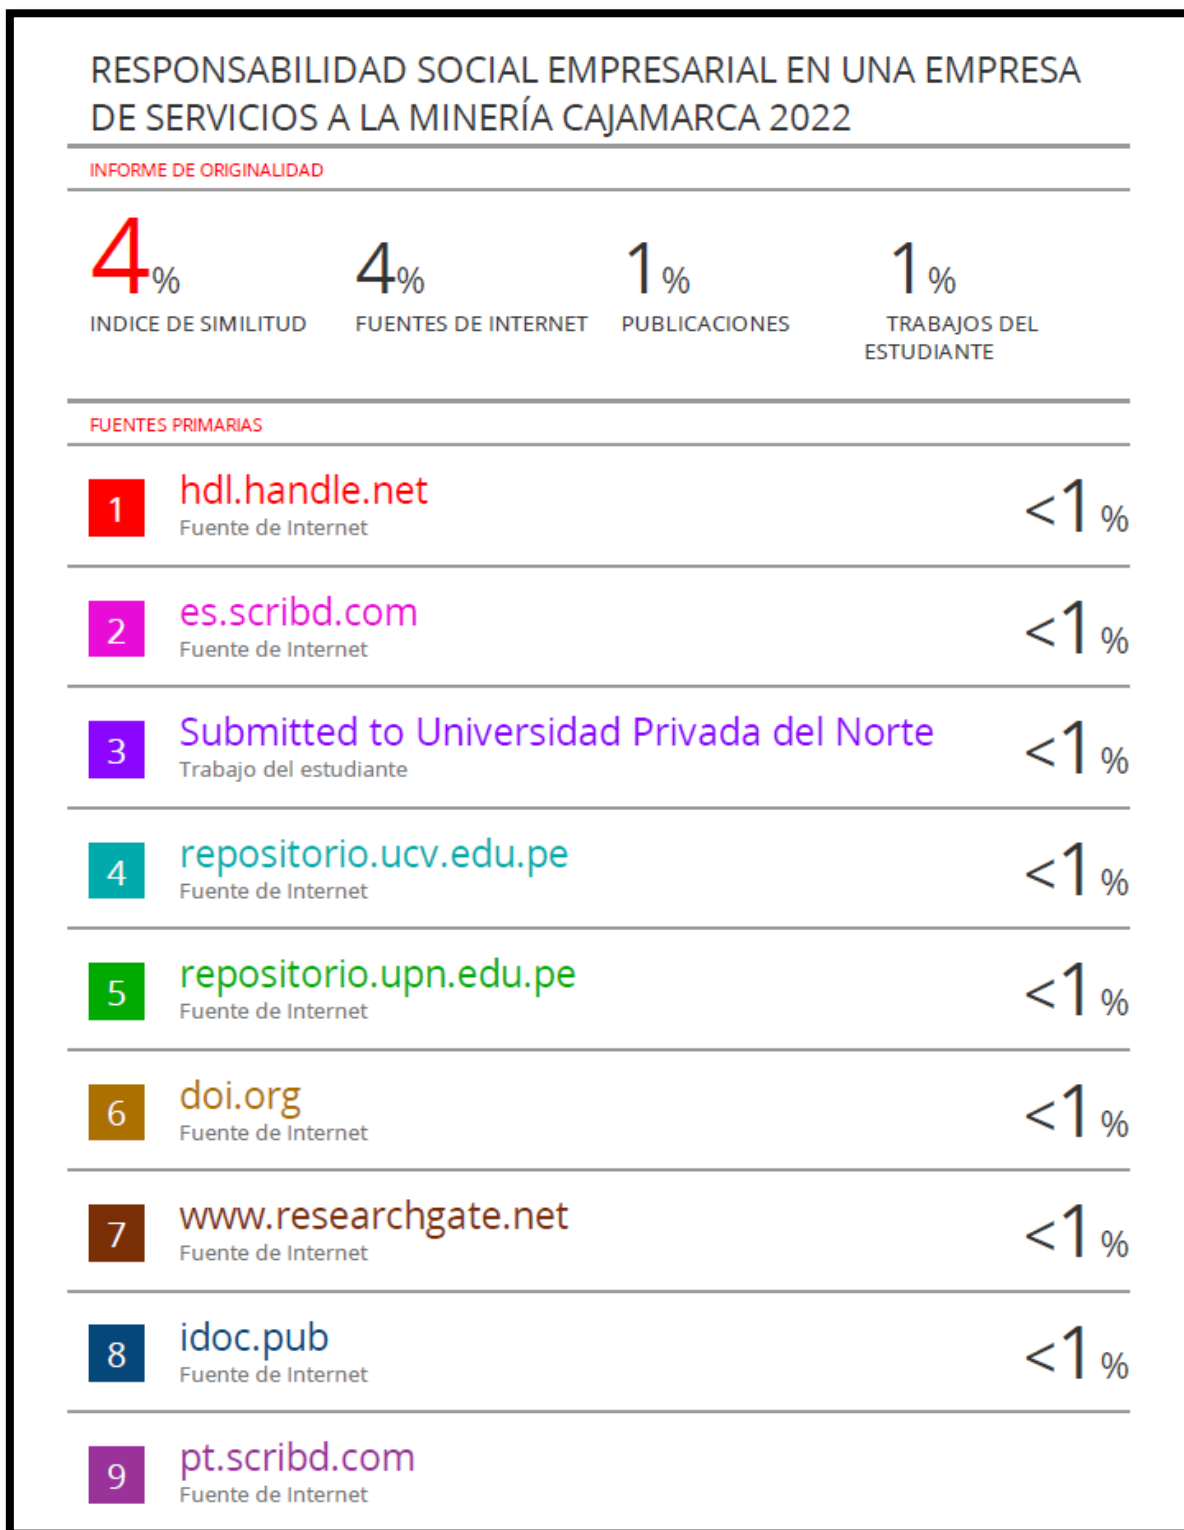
RESPONSABILIDAD SOCIAL EMPRESARIAL EN UNA EMPRESA DE SERVICIOS A LA MINERÍA CAJAMARCA 2022

INFORME DE ORIGINALIDAD

4%
INDICE DE SIMILITUD

4%
FUENTES DE INTERNET

1%
PUBLICACIONES

1%
TRABAJOS DEL ESTUDIANTE

FUENTES PRIMARIAS

| | | |
|---|---|---|
| 1 | hdl.handle.net<br>Fuente de Internet | <1% |
| 2 | es.scribd.com<br>Fuente de Internet | <1% |
| 3 | Submitted to Universidad Privada del Norte<br>Trabajo del estudiante | <1% |
| 4 | repositorio.ucv.edu.pe<br>Fuente de Internet | <1% |
| 5 | repositorio.upn.edu.pe<br>Fuente de Internet | <1% |
| 6 | doi.org<br>Fuente de Internet | <1% |
| 7 | www.researchgate.net<br>Fuente de Internet | <1% |
| 8 | idoc.pub<br>Fuente de Internet | <1% |
| 9 | pt.scribd.com<br>Fuente de Internet | |